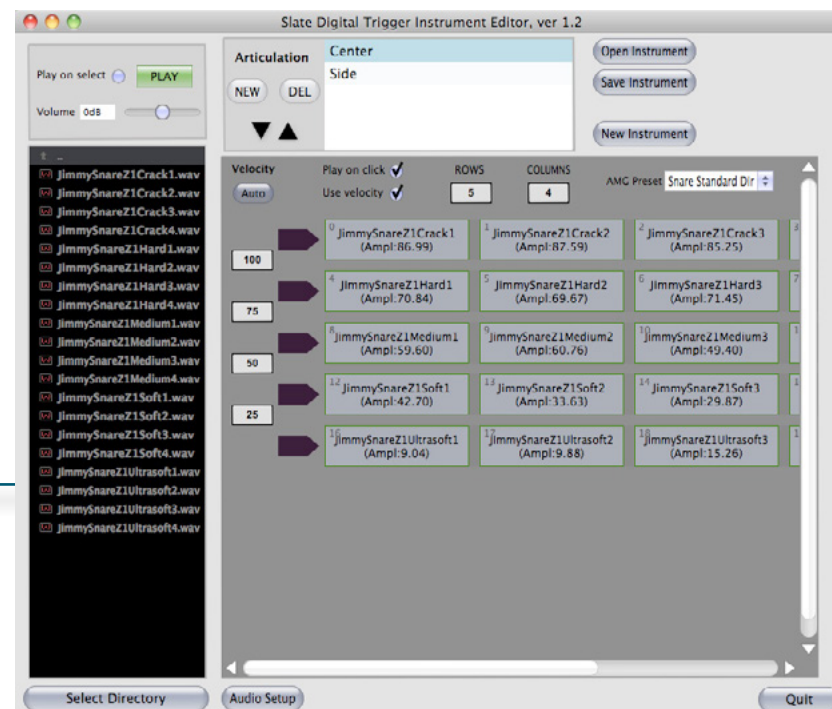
Slate Digital Trigger Instrument Editor, ver 1.2

Play on select PLAY

Volume 0dB

Articulation

NEW DEL

Center
Side

Open Instrument
Save Instrument
New Instrument

t _
JimmySnareZ1Crack1.wav
JimmySnareZ1Crack2.wav
JimmySnareZ1Crack3.wav
JimmySnareZ1Crack4.wav
JimmySnareZ1Hard1.wav
JimmySnareZ1Hard2.wav
JimmySnareZ1Hard3.wav
JimmySnareZ1Hard4.wav
JimmySnareZ1Medium1.wav
JimmySnareZ1Medium2.wav
JimmySnareZ1Medium3.wav
JimmySnareZ1Medium4.wav
JimmySnareZ1Soft1.wav
JimmySnareZ1Soft2.wav
JimmySnareZ1Soft3.wav
JimmySnareZ1Soft4.wav
JimmySnareZ1Ultrasoft1.wav
JimmySnareZ1Ultrasoft2.wav
JimmySnareZ1Ultrasoft3.wav
JimmySnareZ1Ultrasoft4.wav

Velocity
Auto

Play on click
Use velocity

ROWS 5
COLUMNS 4

AMG Preset Snare Standard Dir

100
75
50
25

0 JimmySnareZ1Crack1 (Ampl:86.99)
1 JimmySnareZ1Crack2 (Ampl:87.59)
2 JimmySnareZ1Crack3 (Ampl:85.25)
3
4 JimmySnareZ1Hard1 (Ampl:70.84)
5 JimmySnareZ1Hard2 (Ampl:69.67)
6 JimmySnareZ1Hard3 (Ampl:71.45)
7
8 JimmySnareZ1Medium1 (Ampl:59.60)
9 JimmySnareZ1Medium2 (Ampl:60.76)
10 JimmySnareZ1Medium3 (Ampl:49.40)
1
12 JimmySnareZ1Soft1 (Ampl:42.70)
13 JimmySnareZ1Soft2 (Ampl:33.63)
14 JimmySnareZ1Soft3 (Ampl:29.87)
1
16 JimmySnareZ1Ultrasoft1 (Ampl:9.04)
17 JimmySnareZ1Ultrasoft2 (Ampl:9.88)
18 JimmySnareZ1Ultrasoft3 (Ampl:15.26)
1

Select Directory
Audio Setup
Quit